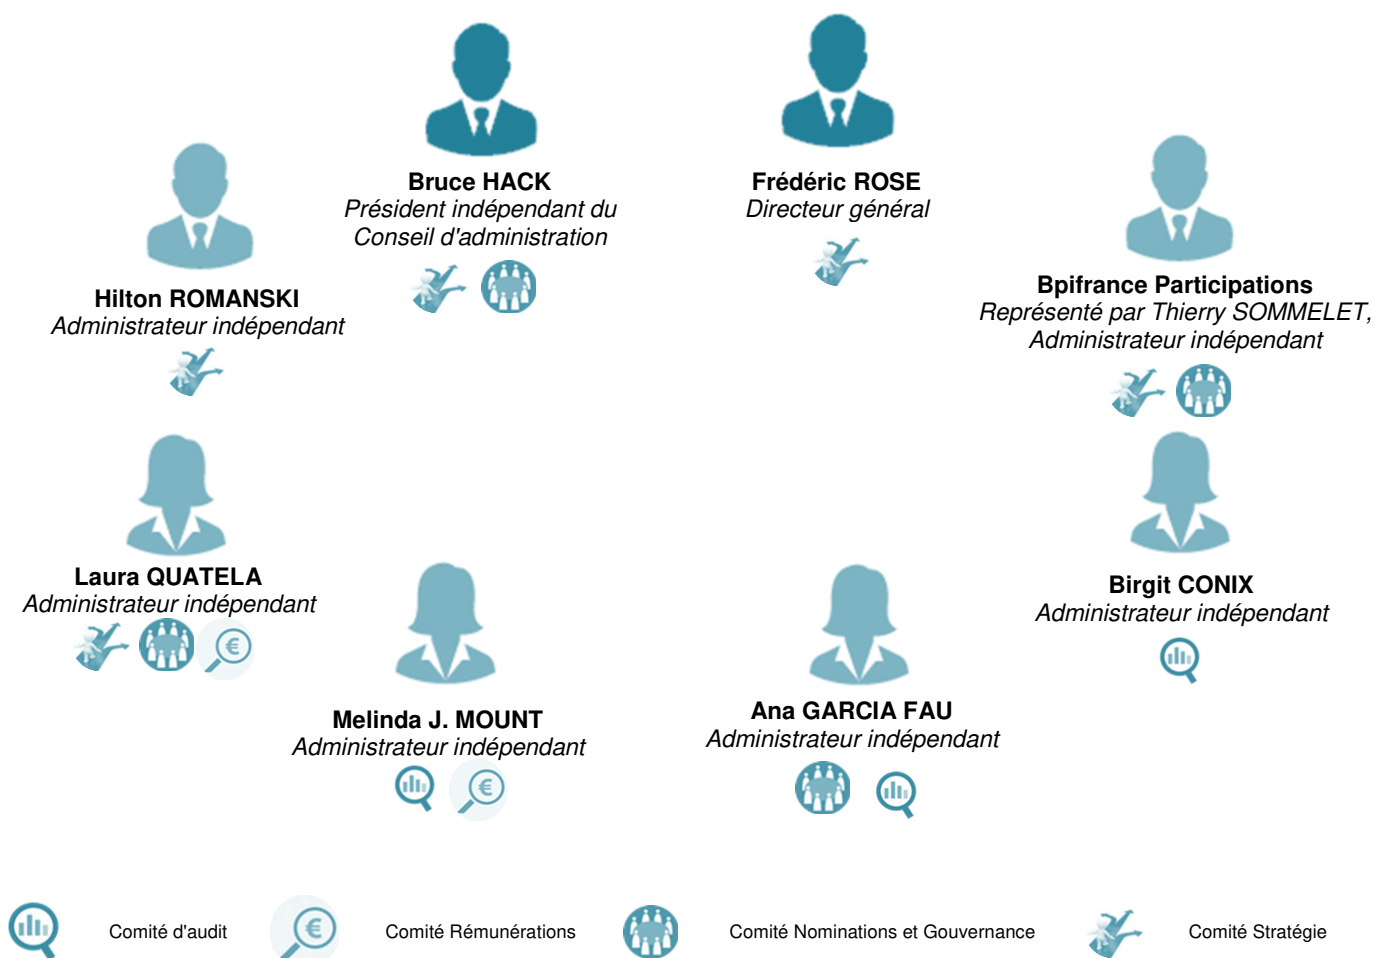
Bruce HACK
Président indépendant du Conseil d'administration

Frédéric ROSE
Directeur général

Hilton ROMANSKI
Administrateur indépendant

Bpifrance Participations
Représenté par Thierry SOMMELET, Administrateur indépendant

Laura QUATELA
Administrateur indépendant

Birgit CONIX
Administrateur indépendant

Melinda J. MOUNT
Administrateur indépendant

Ana GARCIA FAU
Administrateur indépendant

Comité d'audit

Comité Rémunérations

Comité Nominations et Gouvernance

Comité Stratégie